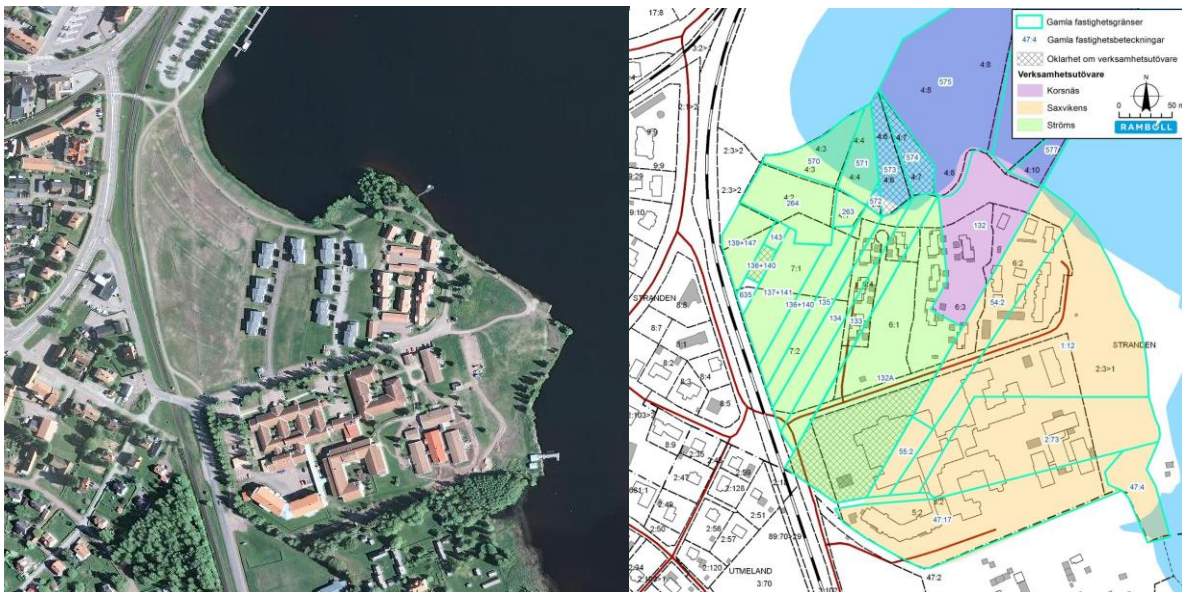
Gamla fastighetsgränser
47:4 Gamla fastighetsbeteckningar
Oklarhet om verksamhetsutövare
Verksamhetsutövare
Korsnäs
Saxvikens
Ströms
N
0 50 m
RAMBOLL

17:8
2:3>2
9:9
9:29
9:10
2:3>2
575
4:8
4:8
4:6
4:7
577
4:10
4:3
570
4:4
571
573
374
4:6
4:7
4:8
4:3
4:4
4:2
264
263
572
132
139+147
143
136+140
7:1
6:2
635
137+141
136+140
135
134
133
6:1
6:3
54:2
STRANDEN
8:8
8:7
8:2
8:4
8:3
8:5
7:2
132A
1:12
STRANDEN
2:3>1
2:103>
8:9
2:35
2:47
2:128
55:2
2:73
661:1
2:50
2:56
2:57
2:51
89:70>29
5:2
47:17
47:4
2:94
2:120
UTMELAND
3:70
47:2